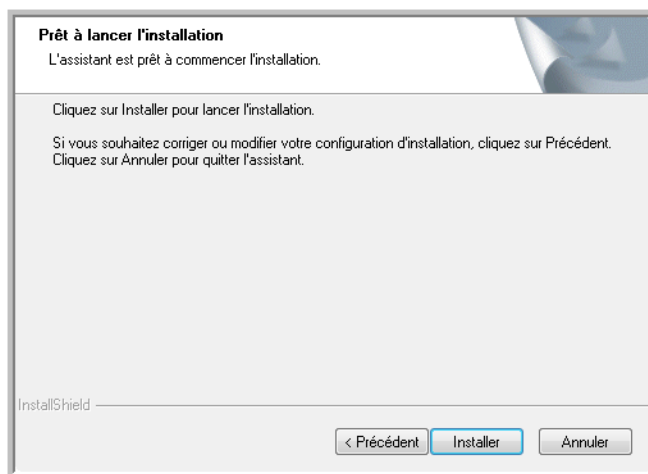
Prêt à lancer l'installation

L'assistant est prêt à commencer l'installation.

Cliquez sur Installer pour lancer l'installation.

Si vous souhaitez corriger ou modifier votre configuration d'installation, cliquez sur Précédent. Cliquez sur Annuler pour quitter l'assistant.

InstallShield

< Précédent

Installer

Annuler